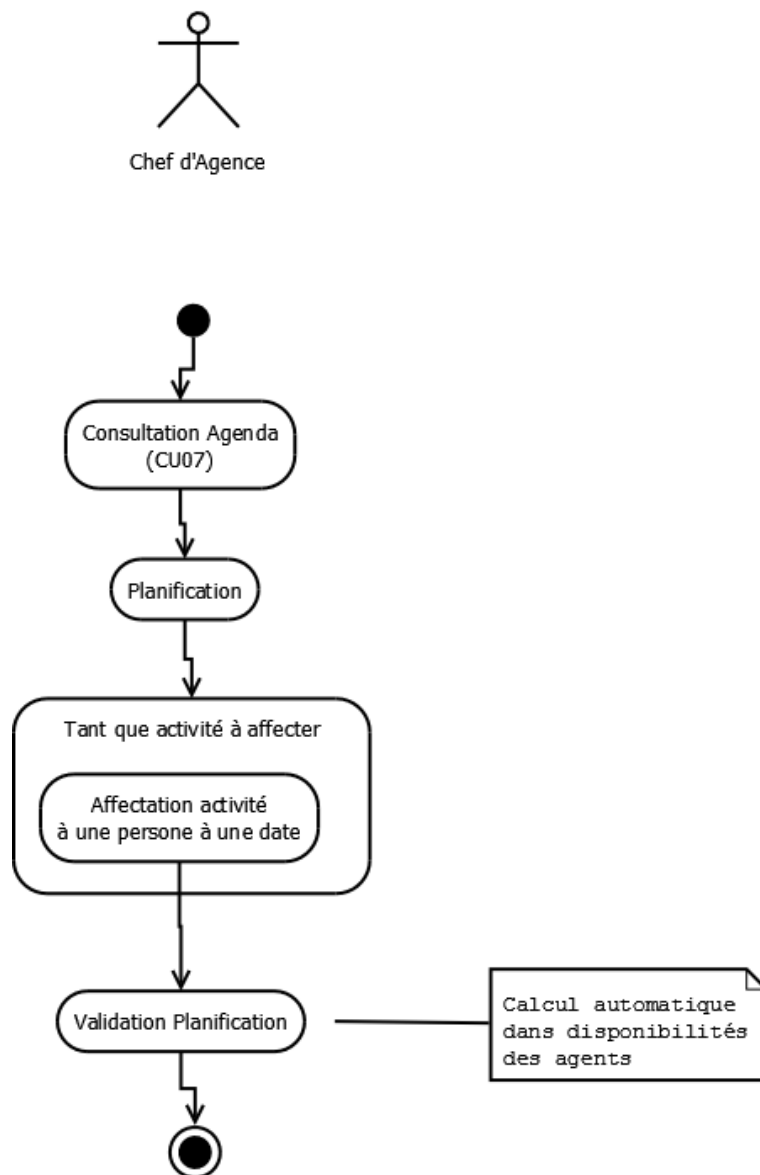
Chef d'Agence

Consultation Agenda (CU07)

Planification

Tant que activité à affecter

Affectation activité à une persone à une date

Validation Planification

Calcul automatique dans disponibilités des agents